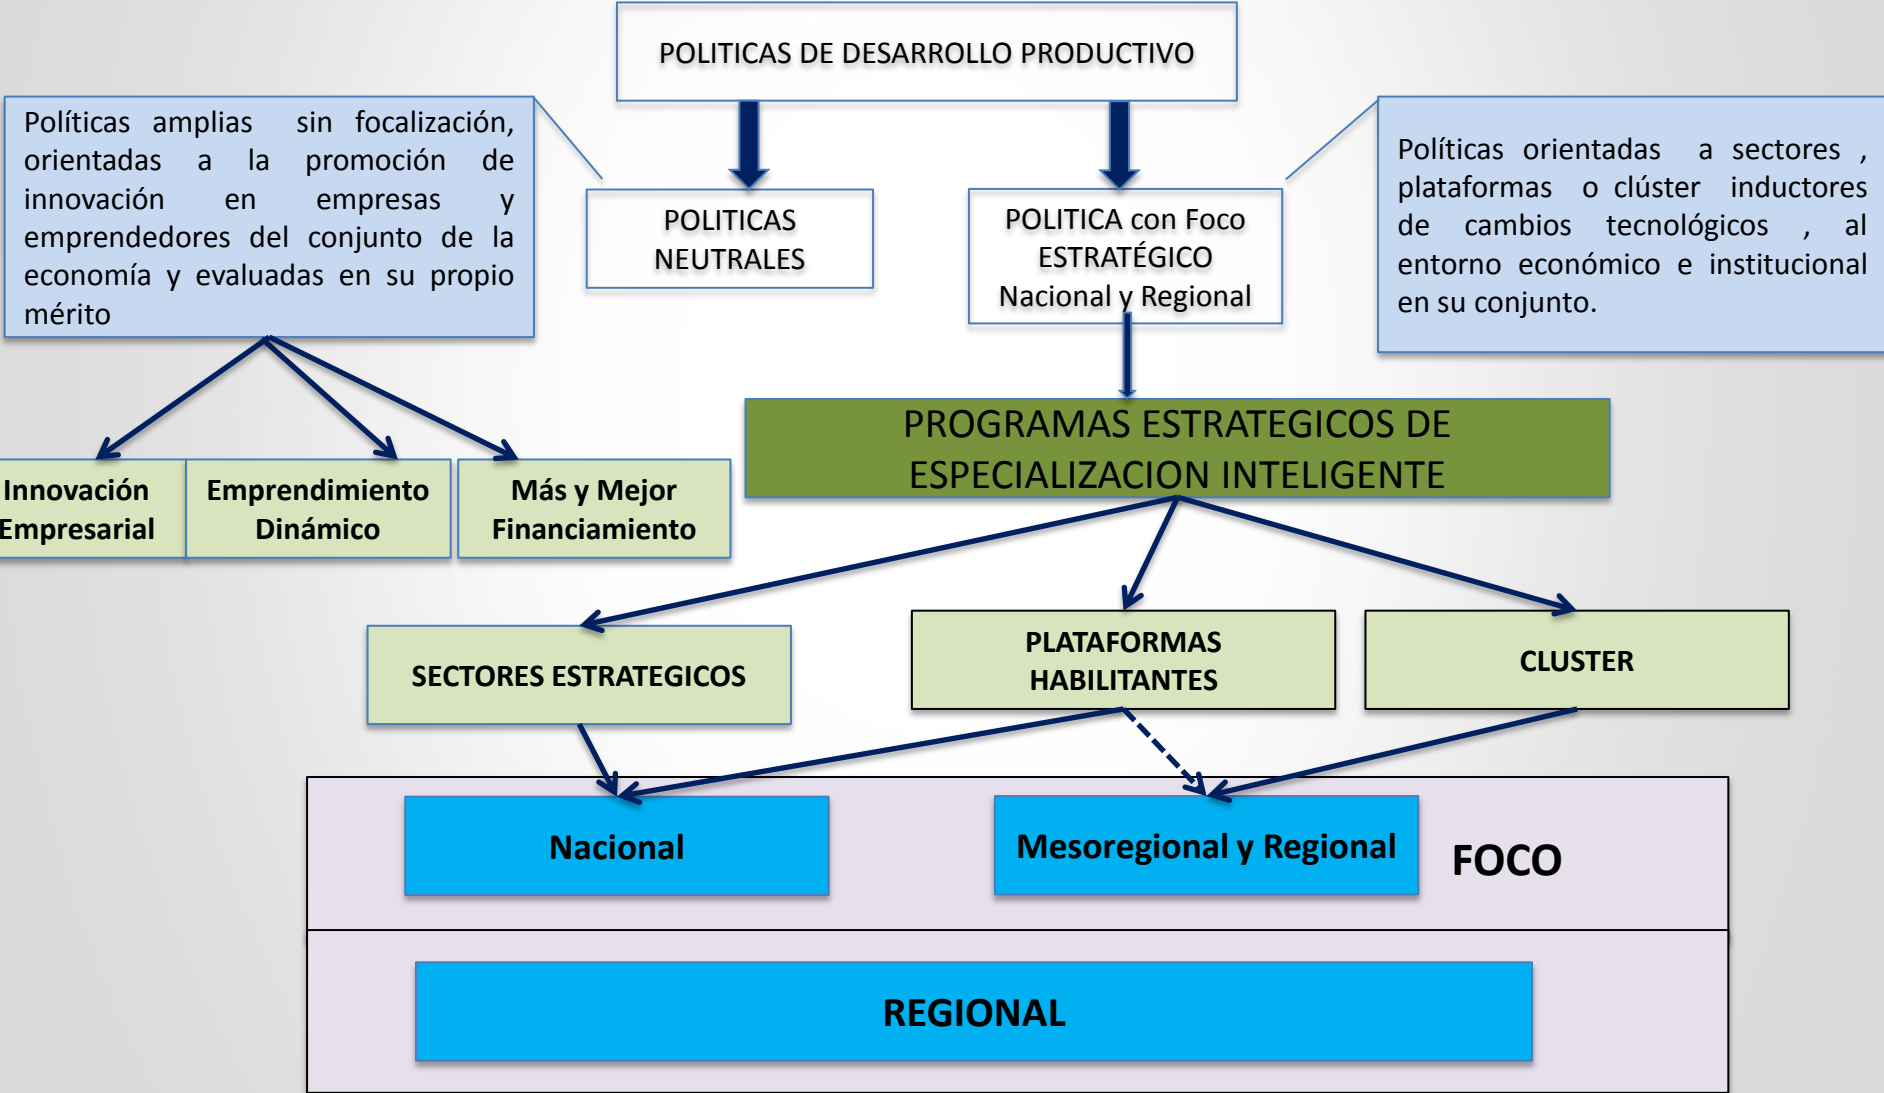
POLITICAS DE DESARROLLO PRODUCTIVO

Políticas amplias sin focalización, orientadas a la promoción de innovación en empresas y emprendedores del conjunto de la economía y evaluadas en su propio mérito

POLITICAS NEUTRALES

POLITICA con Foco ESTRATÉGICO Nacional y Regional

Políticas orientadas a sectores , plataformas o clúster inductores de cambios tecnológicos , al entorno económico e institucional en su conjunto.

Innovación Empresarial

Emprendimiento Dinámico

Más y Mejor Financiamiento

PROGRAMAS ESTRATEGICOS DE ESPECIALIZACION INTELIGENTE

SECTORES ESTRATEGICOS

PLATAFORMAS HABILITANTES

CLUSTER

Nacional

Mesoregional y Regional

FOCO

REGIONAL